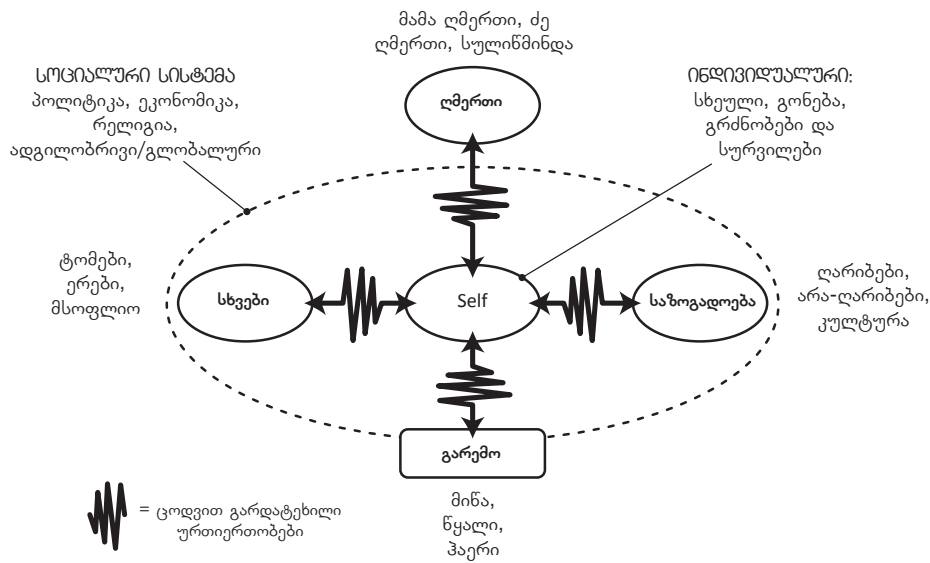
მამა ღმერთი, ძე ღმერთი, სულიწმინდა

ღმერთი

სოციალური სისტემა
პოლიტიკა, ეკონომიკა, რელიგია, ადგილობრივი/გლობალური

ინდივიდუალური:
სხეული, გონება, გრძნობები და სურვილები

ტომები, ერები, მსოფლიო

სხვები

Self

საზოგადოება

ღარიბები, არა-ღარიბები, კულტურა

გარემო

მიწა, წყალი, ჰაერი

= ცოდვით გარდატეხილი ურთიერთობები